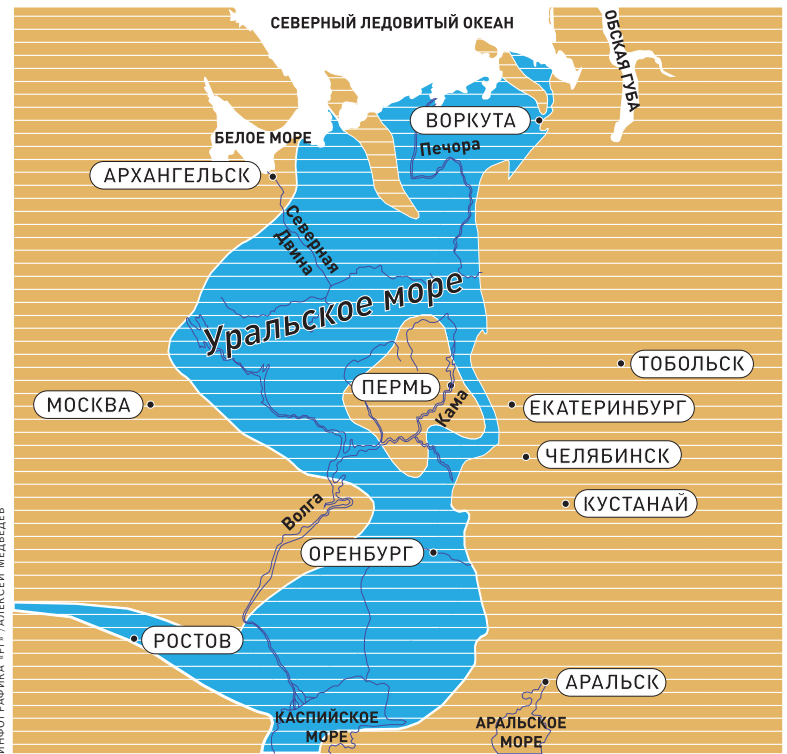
СЕВЕРНЫЙ ЛЕДОВИТЫЙ ОКЕАН

ОБСКАЯ ГУБА

БЕЛОЕ МОРЕ

ВОРКУТА

Печора

АРХАНГЕЛЬСК

Северная Двина

Уральское море

ТОБОЛЬСК

ПЕРМЬ

МОСКВА

Кама

ЕКАТЕРИНБУРГ

ЧЕЛЯБИНСК

КУСТАНАЙ

Волга

ОРЕНБУРГ

РОСТОВ

АРАЛЬСК

КАСПИЙСКОЕ МОРЕ

АРАЛЬСКОЕ МОРЕ

ИНФОГРАФИКА «РГ» / АЛЕКСЕЙ МЕДВЕДЕВ